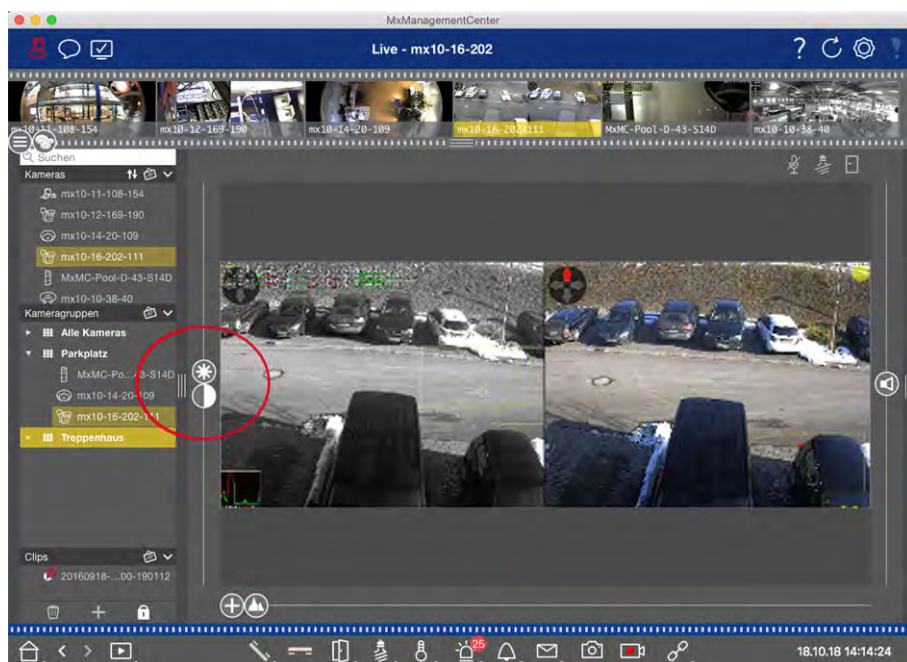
MxManagementCenter

Live - mx10-16-202

mx10-11-108-154
mx10-12-169-190
mx10-14-20-109
mx10-16-202-111
MxMC-Pool-D-43-S14D
mx10-10-38-40

Suchen

Kameras

mx10-11-108-154
mx10-12-169-190
mx10-14-20-109
mx10-16-202-111
MxMC-Pool-D-43-S14D
mx10-10-38-40

Kameragruppen

Alle Kameras
Parkplatz
MxMC-Po...43-S14D
mx10-14-20-109
mx10-16-202-111
Treppenhaus

Clips

20160918-...00-190112

25

18.10.18 14:14:24